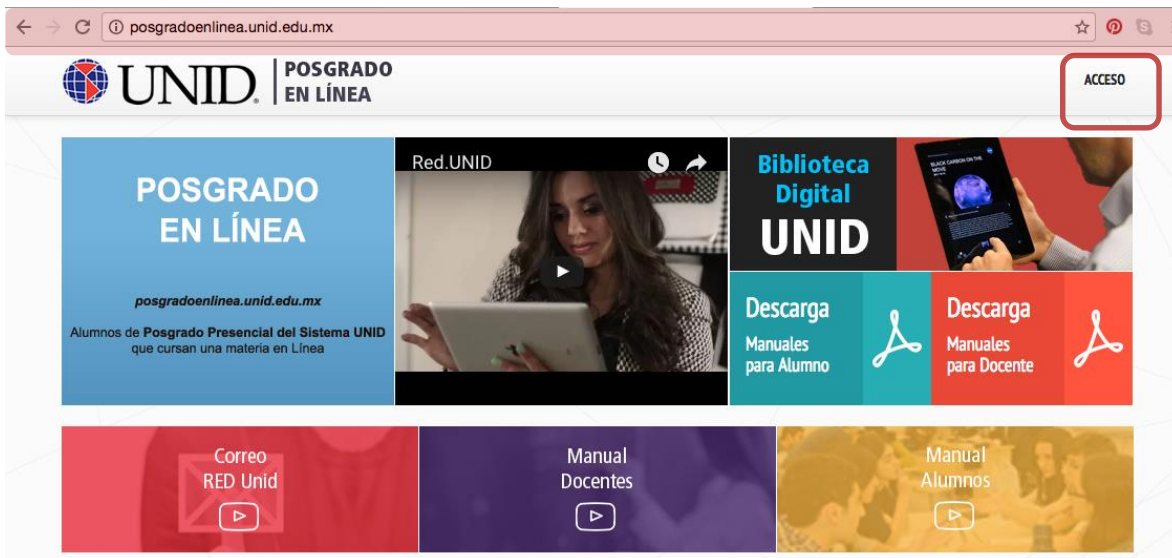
posgradoenlinea.unid.edu.mx

UNID. POSGRADO EN LÍNEA

ACCESO

POSGRADO EN LÍNEA

posgradoenlinea.unid.edu.mx

Alumnos de Posgrado Presencial del Sistema UNID que cursan una materia en Línea

Red.UNID

Biblioteca Digital UNID

BLACK CARBON ON THE MOVE

Descarga Manuales para Alumno

Descarga Manuales para Docente

Correo RED Unid

Manual Docentes

Manual Alumnos